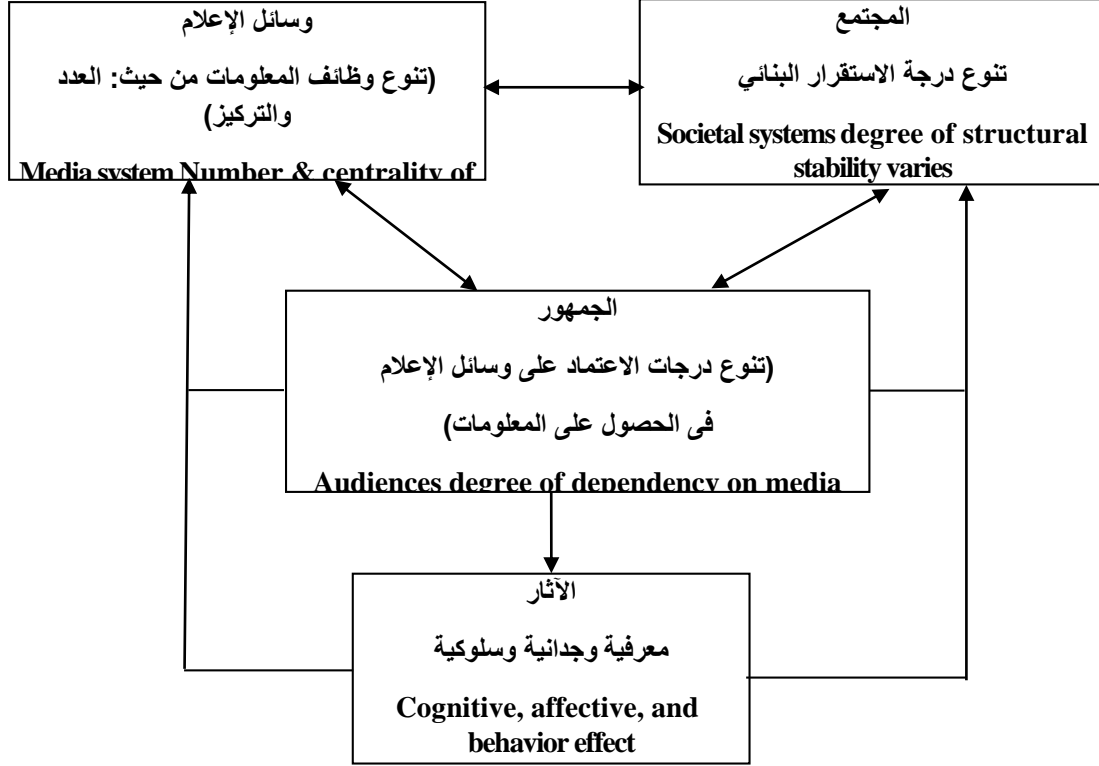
وسائل الإعلام

(تنوع وظائف المعلومات من حيث: العدد والتركيز)

Media system Number & centrality of

المجتمع

تنوع درجة الاستقرار البنائي

Societal systems degree of structural stability varies

الجمهور

(تنوع درجات الاعتماد على وسائل الإعلام

فى الحصول على المعلومات)

Audiences degree of dependency on media

الآثار

معرفية وجدانية وسلوكية

Cognitive, affective, and behavior effect